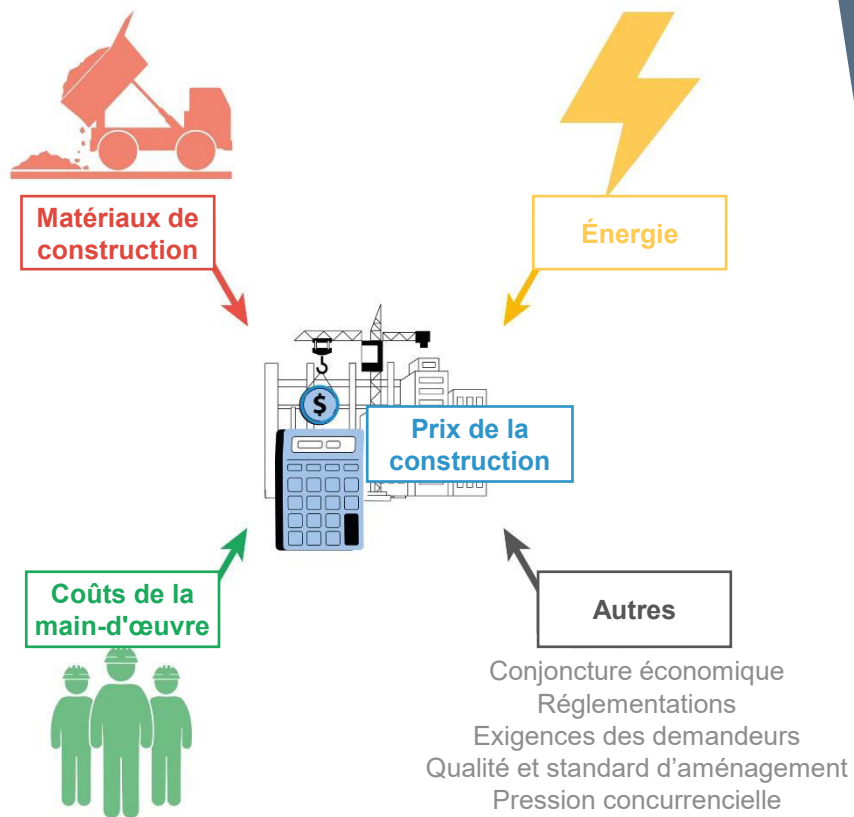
Matériaux de construction

Énergie

$

Prix de la construction

Coûts de la main-d'œuvre

Autres

Conjoncture économique
Réglementations
Exigences des demandeurs
Qualité et standard d’aménagement
Pression concurrencielle